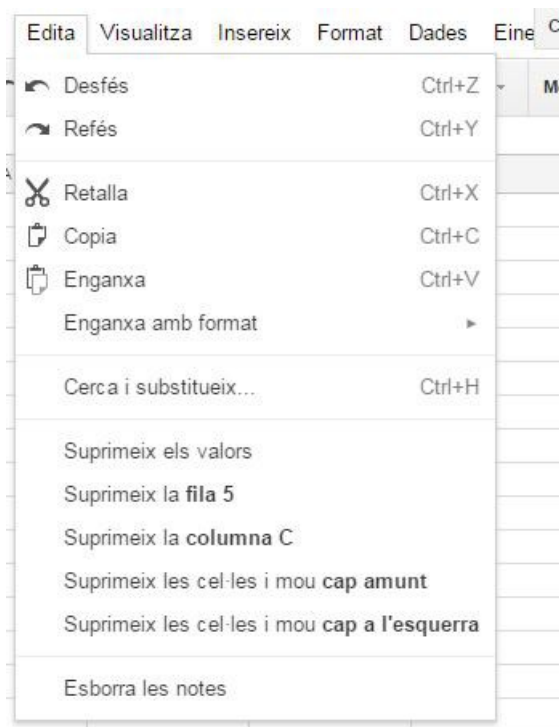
Edita Visualitza Insereix Format Dades Eine C

M

Desfés Ctrl+Z
Refés Ctrl+Y

Retalla Ctrl+X
Copia Ctrl+C
Enganxa Ctrl+V
Enganxa amb format

Cerca i substitueix... Ctrl+H

Suprimeix els valors
Suprimeix la **fila 5**
Suprimeix la **columna C**
Suprimeix les cel·les i mou **cap amunt**
Suprimeix les cel·les i mou **cap a l'esquerra**

Esborra les notes